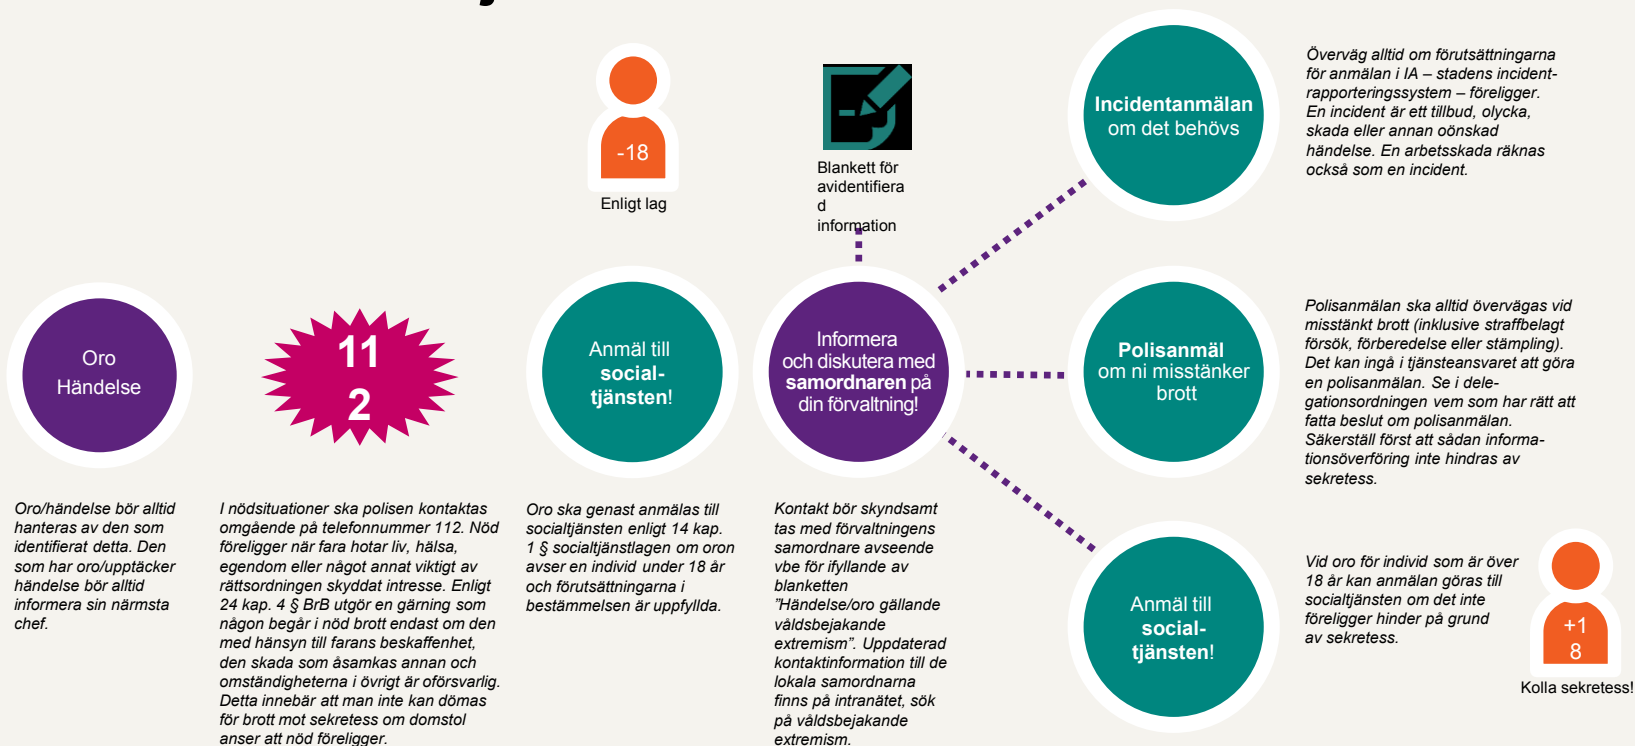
-18

Enligt lag

Blankett för avidentifiera d information

Incidentanmälan om det behövs

Överväg alltid om förutsättningarna för anmälan i IA – stadens incidentrapporteringssystem – föreligger. En incident är ett tillbud, olycka, skada eller annan oönskad händelse. En arbetsskada räknas också som en incident.

Oro Händelse

11 2

Anmäl till social-tjänsten!

Informera och diskutera med samordnaren på din förvaltning!

Polisanmäl om ni misstänker brott

Polisanmälan ska alltid övervägas vid misstänkt brott (inklusive straffbelagt försök, förberedelse eller stämpling). Det kan ingå i tjänsteansvaret att göra en polisanmälan. Se i delegationsordningen vem som har rätt att fatta beslut om polisanmälan. Säkerställ först att sådan informationsöverföring inte hindras av sekretess.

Oro/händelse bör alltid hanteras av den som har oro/upptäcker identifierat detta. Den som har oro/upptäcker händelse bör alltid informera sin närmsta chef.

I nödsituationer ska polisen kontaktas omgående på telefonnummer 112. Nöd föreligger när fara hotar liv, hälsa, egendom eller något annat viktigt av rättsordningen skyddat intresse. Enligt 24 kap. 4 § BrB utgör en gärning som någon begår i nöd brott endast om den med hänsyn till farans beskaffenhet, den skada som åsamkas annan och omständigheterna i övrigt är oförsvarlig. Detta innebär att man inte kan dömas för brott mot sekretess om domstol anser att nöd föreligger.

Oro ska genast anmälas till socialtjänsten enligt 14 kap. 1 § socialtjänstlagen om oron avser en individ under 18 år och förutsättningarna i bestämmelsen är uppfyllda.

Kontakt bör skyndsamt tas med förvaltningens samordnare avseende vbe för ifyllande av blanketten ”Händelse/oro gällande våldsbejakande extremism”. Uppdaterad kontaktinformation till de lokala samordnarna finns på intranätet, sök på våldsbejakande extremism.

Anmäl till social-tjänsten!

Vid oro för individ som är över 18 år kan anmälan göras till socialtjänsten om det inte föreligger hinder på grund av sekretess.

+18

Kolla sekretess!